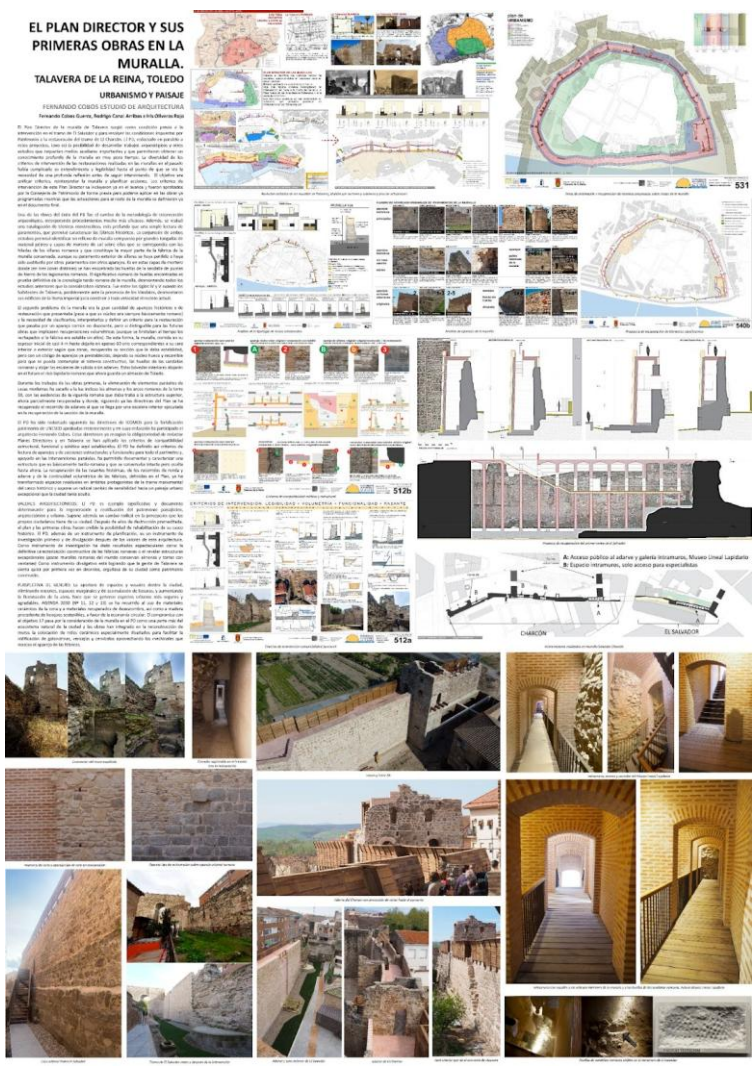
EL PLAN DIRECTOR Y SUS PRIMERAS OBRAS EN LA MURALLA.
TALAVERA DE LA REINA, TOLEDO
URBANISMO Y PAISAJE
FERNANDO COBOS ESTUDIO DE ARQUITECTURA
Fernando Cobos Guerra, Rodrigo Canal, Ari Bass e Iris Olivares Rojo

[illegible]

CRITERIOS DE INTERVENCIÓN · LEGIBILIDAD · VOLUMETRÍA · FUNCIONALIDAD · PAISAJE

A: Acceso público al adarve y galería intramuros. Museo Lineal Lapidario
B: Espacio intramuros, solo acceso para especialistas

CHARCÓN
EL SALVADOR

URBANISMO

531
540b
512b
512a